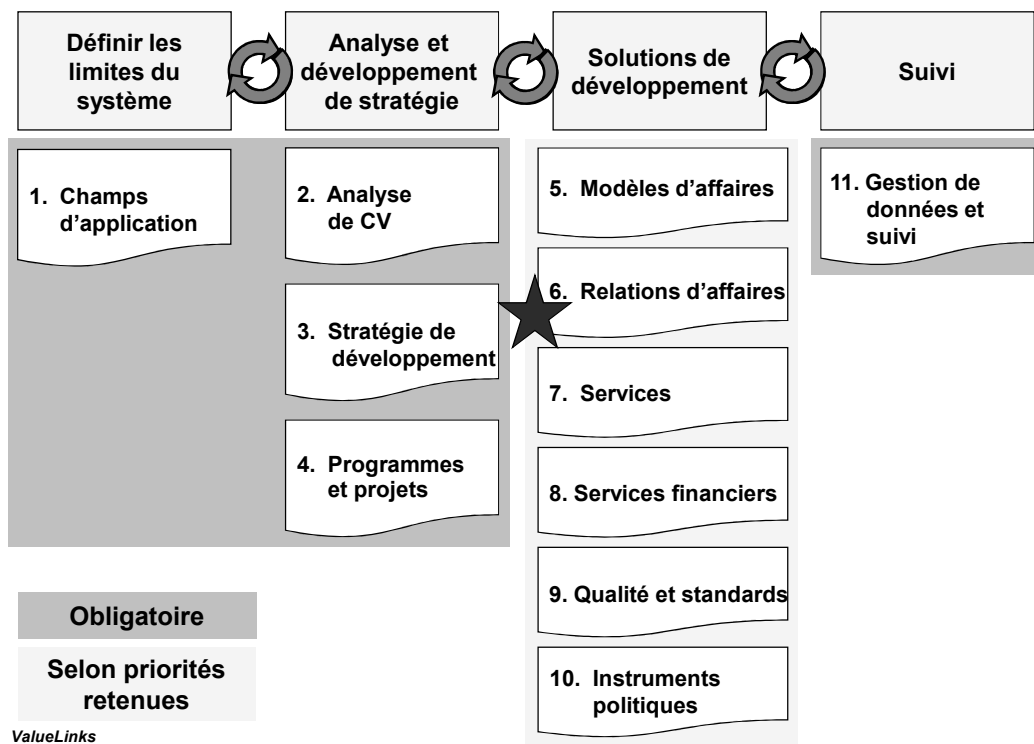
Définir les limites du système

Analyse et développement de stratégie

Solutions de développement

Suivi

1. Champs d'application

2. Analyse de CV

3. Stratégie de développement

4. Programmes et projets

5. Modèles d'affaires

6. Relations d'affaires

7. Services

8. Services financiers

9. Qualité et standards

10. Instruments politiques

11. Gestion de données et suivi

Obligatoire

Selon priorités retenues

ValueLinks